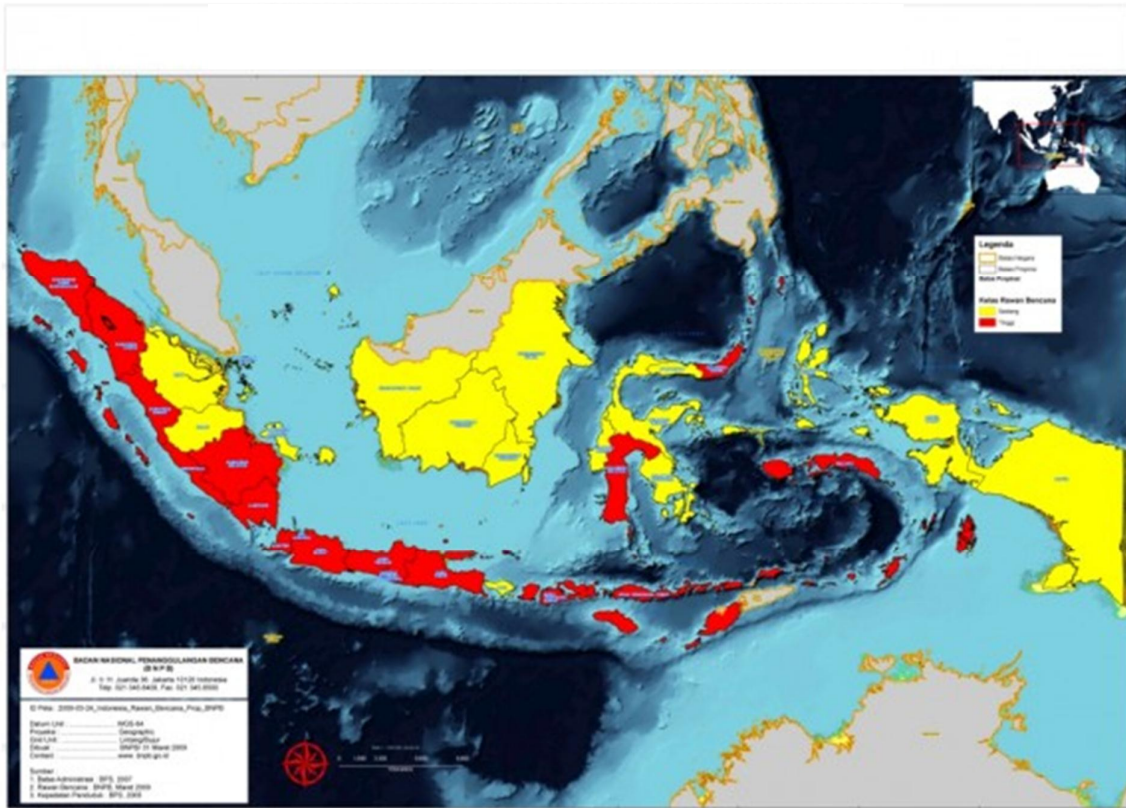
Legenda
Batas Negara
Batas Propinsi
Batas Propinsi

Kelas Rawan Bencana
Sedang
Tinggi

BADAN NASIONAL PENANGGULANGAN BENCANA
(B N P B)
Jl. Ir. H. Juanda 36, Jakarta 10120 Indonesia
Telp: 021-345-8400, Fax: 021-345-8500

ID Peta : 2009-03-04_Indonesia_Rawan_Bencana_Prop_BNPB

Datum Unit : WGS-84
Proyeksi : Geographic
Grid/Unit : Lintang/Bujur
Dibuat : BNPB 31 Maret 2009
Contact : www.bnpb.go.id

Sumber :
1. Batas Administrasi : BPS, 2007
2. Rawan Bencana : BNPB, Maret 2009
3. Kepadatan Penduduk : BPS, 2009